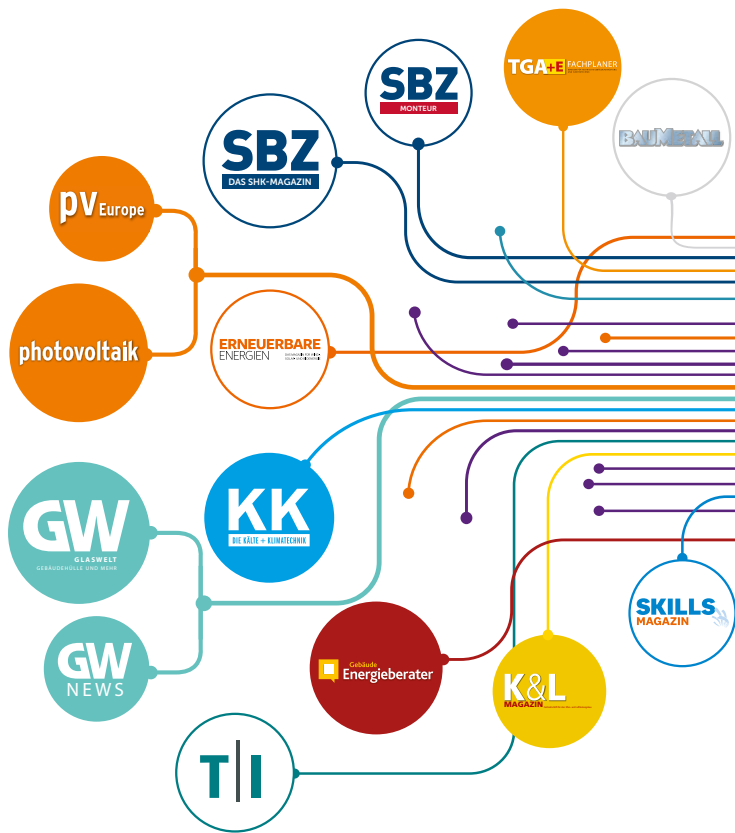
SBZ
MONTEUR

TGA+E FACHPLANER

BAUMETALL

SBZ
DAS SHK-MAGAZIN

pv Europe

photovoltaik

ERNEUERBARE ENERGIEN

GW
GLASWELT
GEBÄUDEHÜLLE UND MEHR

KK
DIE KÄLTE + KLIMATECHNIK

GW
NEWS

SKILLS
MAGAZIN

Gebäude Energieberater

K&L
MAGAZIN

T|I